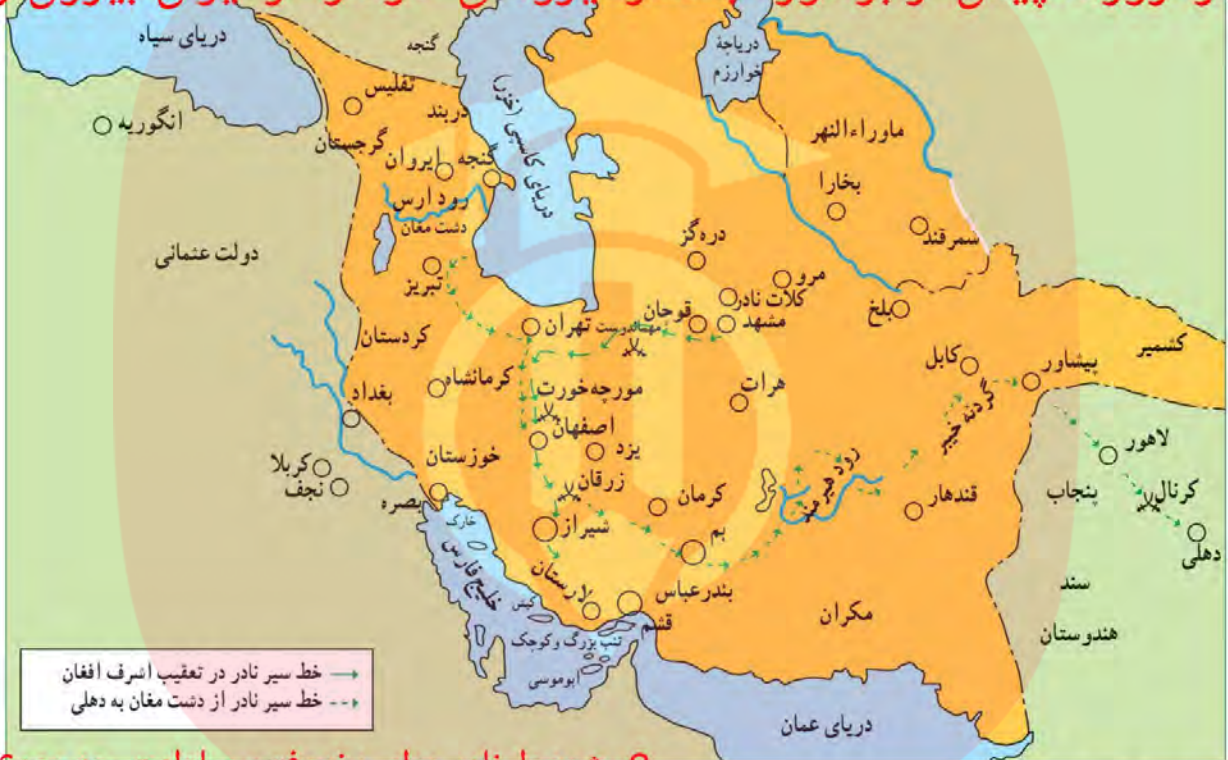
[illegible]

دریای سیاه
گنجه
دریاچه خوارزم
دریای کاسپین (خزر)
انگوریه
تفلیس
دربند
گرجستان
ایروان
گنجه
رود ارس
دشت مغان
ماوراءالنهر
بخارا
سمرقند
دره گز
مرو
کلات نادر
بلخ
دولت عثمانی
تبریز
قوچان
مشهد
مهماندوست
تهران
کردستان
کرمانشاه
مورچه‌خورت
هرات
کابل
پیشاور
کشمیر
بغداد
اصفهان
یزد
گردنه خیبر
لاهور
کربلا
نجف
خوزستان
زرقان
کرمان
رود هیرمند
قندهار
پنجاب
کرنال
بصره
خارک
شیراز
بم
دهلی
خلیج فارس
لارستان
کیش
بندرعباس
قشم
تنب بزرگ و کوچک
ابوموسی
مکران
سند
هندوستان
دریای عمان

خط سیر نادر در تعقیب اشرف افغان
خط سیر نادر از دشت مغان به دهلی

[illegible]